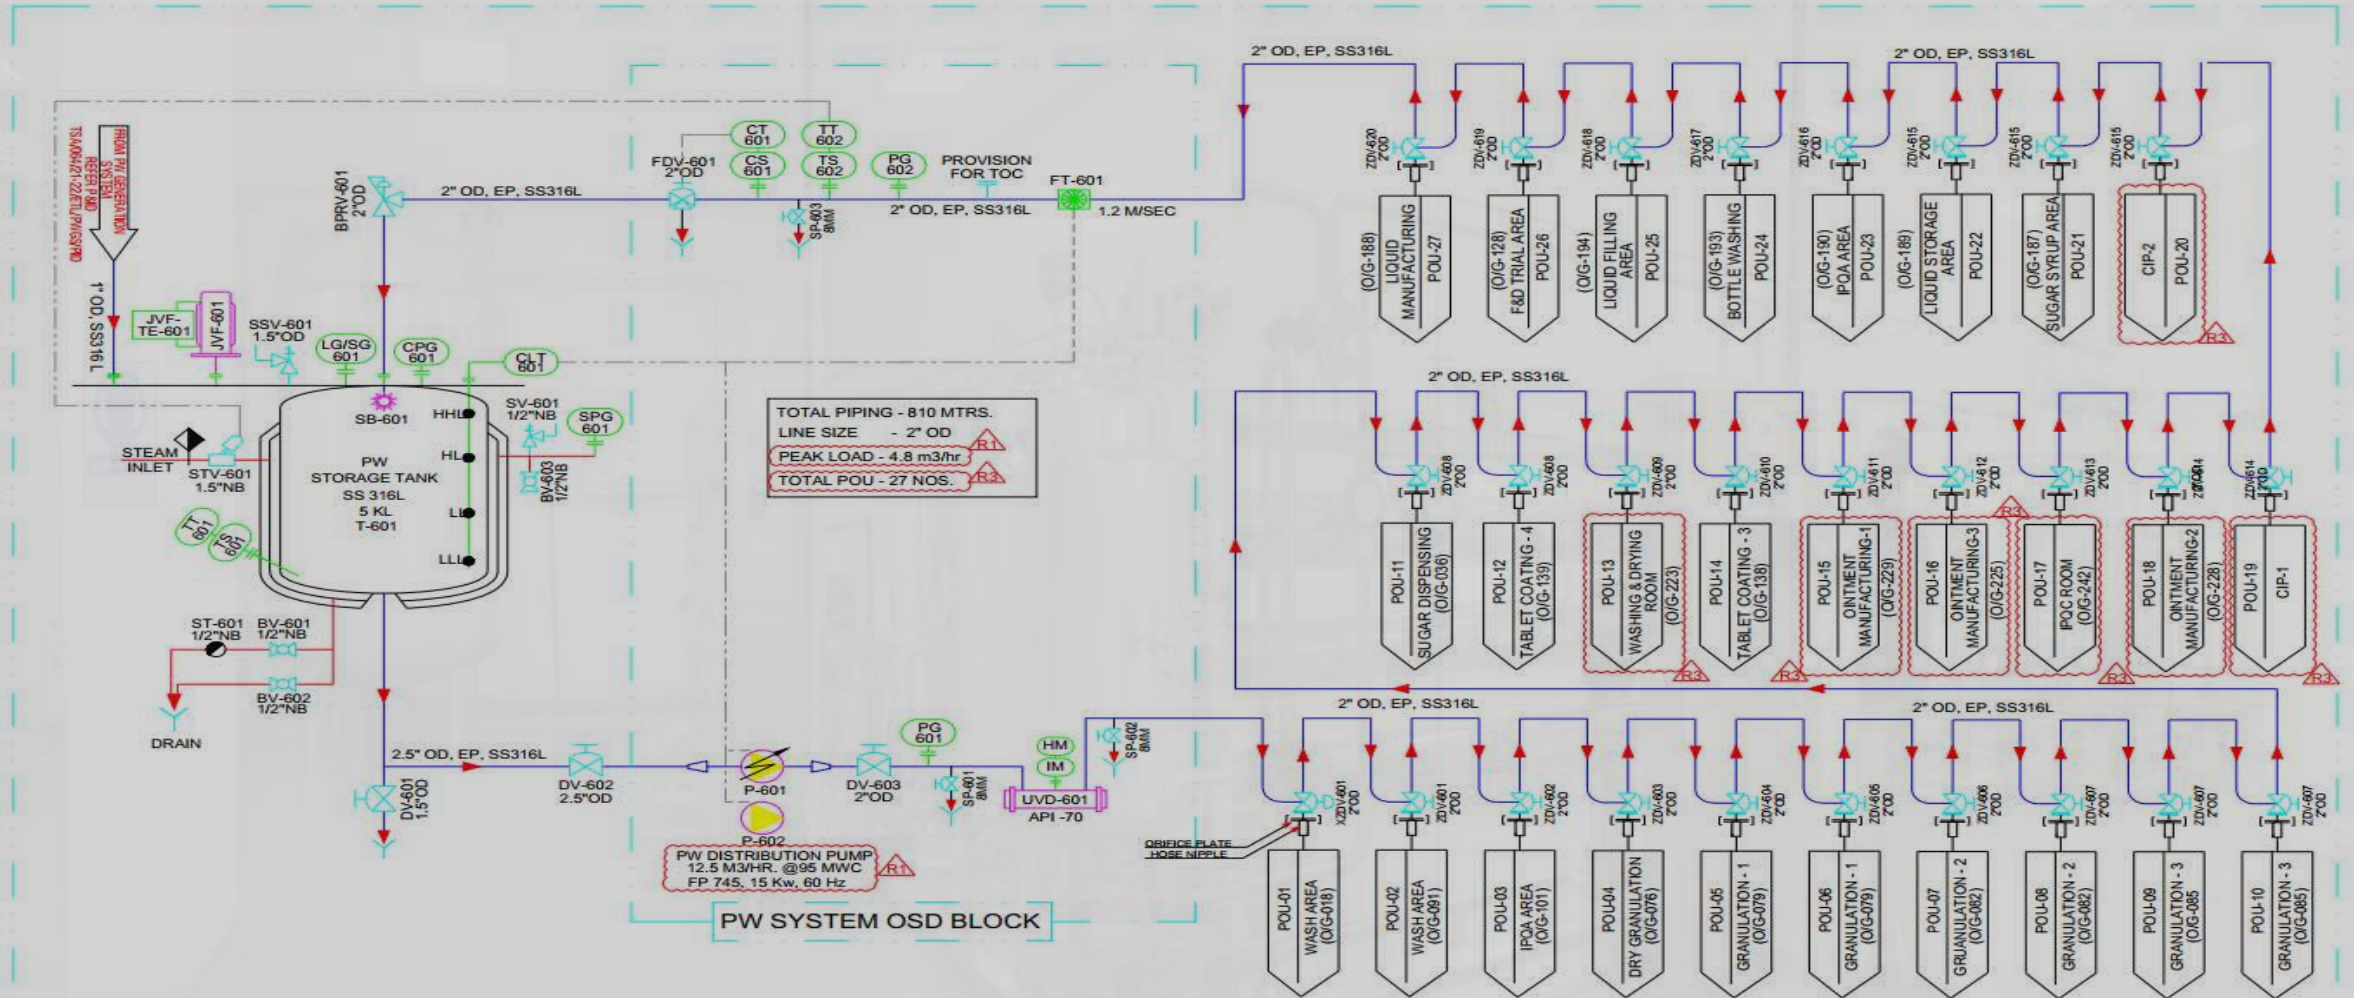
FROM PW GENERATION SYSTEM
REFER P&ID
TSA/084/21-22/ETL/PWGS/P&ID

1" OD, SS316L

JVF-TE-601
JVF-601
SSV-601
1.5"OD
LG/SG 601
CPG 601
CLT 601

BPRV-601
2"OD

2" OD, EP, SS316L

FDV-601
2"OD
CT 601
CS 601
TT 602
TS 602
PG 602
PROVISION FOR TOC
SP-603
8MM
2" OD, EP, SS316L
FT-601
1.2 M/SEC

SB-601
HHL
HL
LL
LLL
SV-601
1/2"NB
SPG 601
BV-603
1/2"NB

STEAM INLET
STV-601
1.5"NB

PW
STORAGE TANK
SS 316L
5 KL
T-601

TT 601
TS 601

ST-601
1/2"NB
BV-601
1/2"NB
BV-602
1/2"NB
DRAIN

TOTAL PIPING - 810 MTRS.
LINE SIZE - 2" OD
R1
PEAK LOAD - 4.8 m3/hr
TOTAL POU - 27 NOS.
R3

2.5" OD, EP, SS316L
DV-601
1.5"OD
DV-602
2.5"OD
P-601
P-602
DV-603
2"OD
PG 601
SP-601
8MM
HM
IM
SP-602
8MM
UVD-601
API -70

PW DISTRIBUTION PUMP
12.5 M3/HR. @95 MWC
FP 745, 15 Kw, 60 Hz
R1

PW SYSTEM OSD BLOCK

2" OD, EP, SS316L
2" OD, EP, SS316L

ZDV-620 2"OD
ZDV-619 2"OD
ZDV-618 2"OD
ZDV-617 2"OD
ZDV-616 2"OD
ZDV-615 2"OD
ZDV-615 2"OD
ZDV-615 2"OD

(O/G-188) LIQUID MANUFACTURING POU-27
(O/G-128) F&D TRIAL AREA POU-26
(O/G-194) LIQUID FILLING AREA POU-25
(O/G-193) BOTTLE WASHING POU-24
(O/G-190) IPQA AREA POU-23
(O/G-189) LIQUID STORAGE AREA POU-22
(O/G-187) SUGAR SYRUP AREA POU-21
CIP-2 POU-20
R3

2" OD, EP, SS316L

ZDV-608 2"OD
ZDV-608 2"OD
ZDV-609 2"OD
ZDV-610 2"OD
ZDV-611 2"OD
ZDV-612 2"OD
ZDV-613 2"OD
ZDV-614 2"OD
ZDV-614 2"OD

POU-11 SUGAR DISPENSING (O/G-036)
POU-12 TABLET COATING - 4 (O/G-139)
POU-13 WASHING & DRYING ROOM (O/G-223)
POU-14 TABLET COATING - 3 (O/G-138)
POU-15 OINTMENT MANUFACTURING-1 (O/G-229)
POU-16 OINTMENT MANUFACTURING-3 (O/G-225)
POU-17 IPQC ROOM (O/G-242)
POU-18 OINTMENT MANUFACTURING-2 (O/G-228)
POU-19 CIP-1
R3
R3
R3
R3
R3

2" OD, EP, SS316L
2" OD, EP, SS316L

XZDV-601 2"OD
ZDV-601 2"OD
ZDV-602 2"OD
ZDV-603 2"OD
ZDV-604 2"OD
ZDV-605 2"OD
ZDV-606 2"OD
ZDV-607 2"OD
ZDV-607 2"OD
ZDV-607 2"OD

ORIFICE PLATE
HOSE NIPPLE

POU-01 WASH AREA (O/G-018)
POU-02 WASH AREA (O/G-091)
POU-03 IPQA AREA (O/G-101)
POU-04 DRY GRANULATION (O/G-076)
POU-05 GRANULATION - 1 (O/G-079)
POU-06 GRANULATION - 1 (O/G-079)
POU-07 GRJUANULATION - 2 (O/G-082)
POU-08 GRANULATION - 2 (O/G-082)
POU-09 GRANULATION - 3 (O/G-085)
POU-10 GRANULATION - 3 (O/G-085)